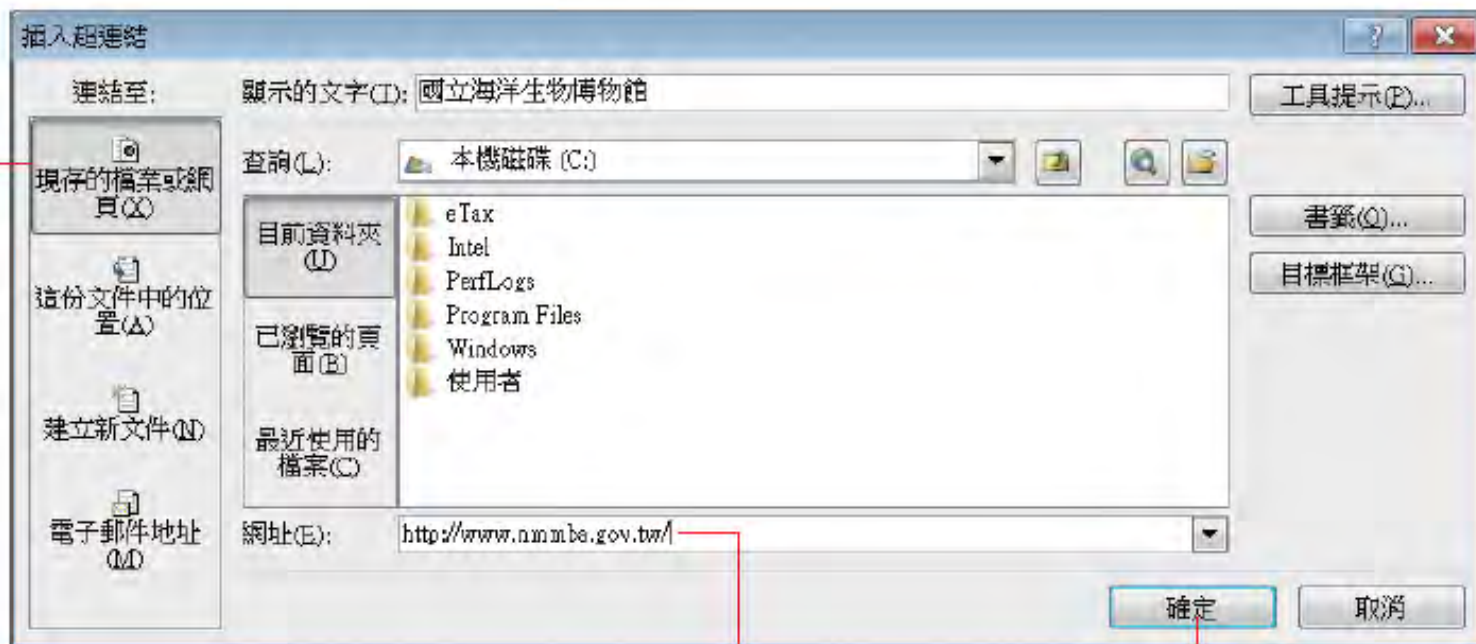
插入超連結

? ×

連結至:

現存的檔案或網頁(X)

這份文件中的位置(A)

建立新文件(N)

電子郵件地址(M)

顯示的文字(T): 國立海洋生物博物館

工具提示(P)...

查詢(L): 本機磁碟 (C:)

目前資料夾(U)

已瀏覽的頁面(B)

最近使用的檔案(C)

eTax
Intel
PerfLogs
Program Files
Windows
使用者

書籤(O)...

目標框架(G)...

網址(E): http://www.nmmba.gov.tw/

確定

取消